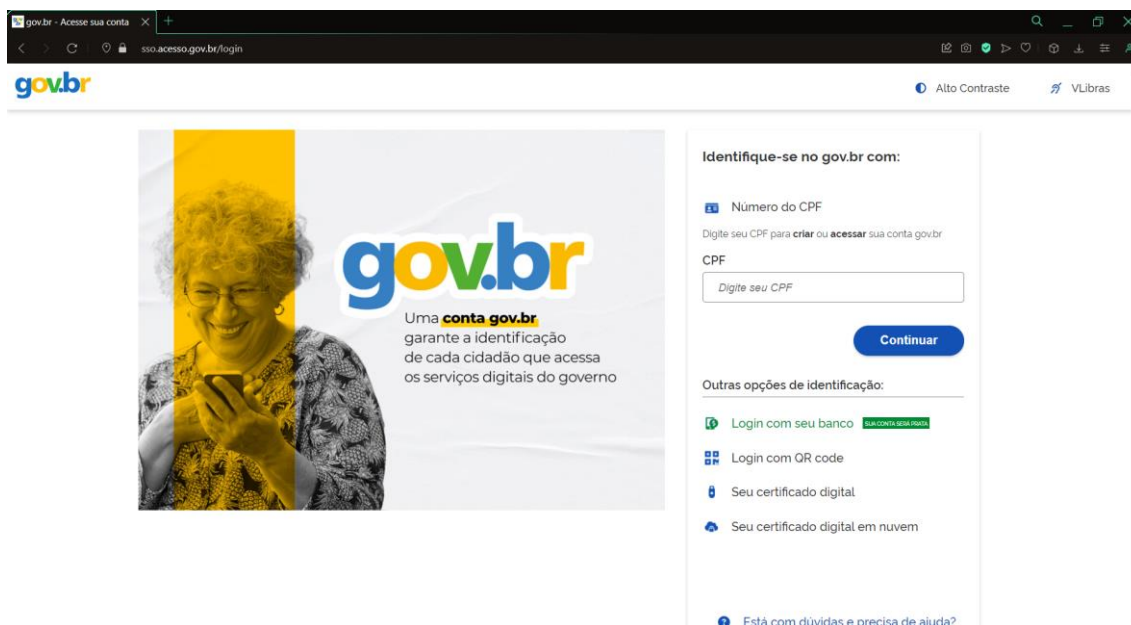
gov.br - Acesse sua conta × +

sso.acesso.gov.br/login

gov.br

Alto Contraste

VLibras

gov.br

Uma **conta gov.br** garante a identificação de cada cidadão que acessa os serviços digitais do governo

Identifique-se no gov.br com:

Número do CPF

Digite seu CPF para **criar** ou **acessar** sua conta gov.br

CPF

Digite seu CPF

Continuar

Outras opções de identificação:

Login com seu banco SUA CONTA SERÁ PRATA

Login com QR code

Seu certificado digital

Seu certificado digital em nuvem

Está com dúvidas e precisa de ajuda?